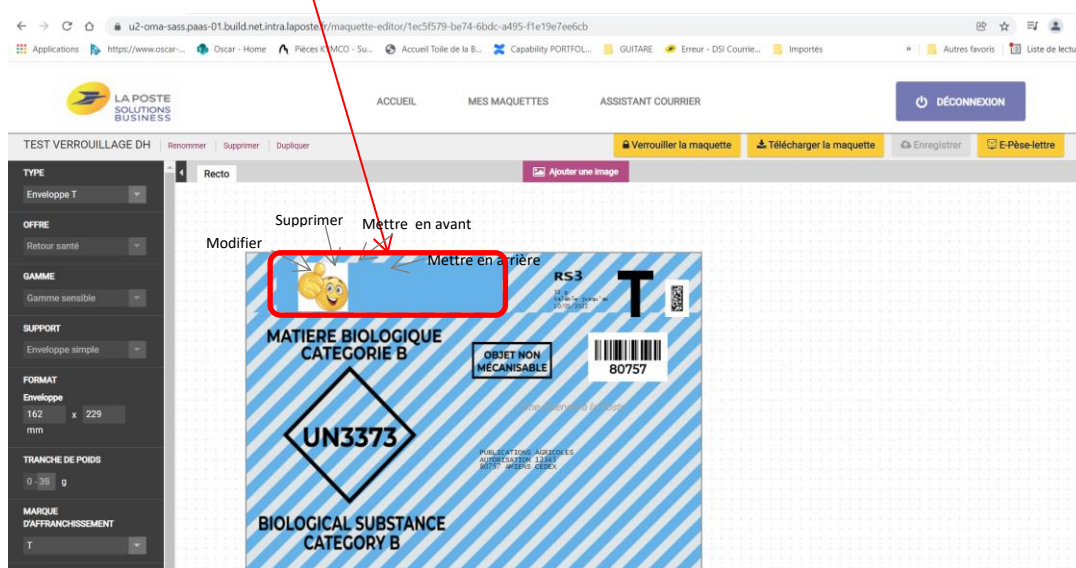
u2-oma-sass.paas-01.build.net.intra.laposte.fr/maquette-editor/1ec5f579-be74-6bdc-a495-f1e19e7ee6cb

Applications https://www.oscar-... Oscar - Home Pièces KIMCO - Su... Accueil Toile de la B... Capability PORTFOL... GUITARE Erreur - DSI Courrie... Importés » Autres favoris Liste de lectu

LA POSTE SOLUTIONS BUSINESS

ACCUEIL MES MAQUETTES ASSISTANT COURRIER

DÉCONNEXION

TEST VERROUILLAGE DH Renommer Supprimer Dupliquer

Verrouiller la maquette Télécharger la maquette Enregistrer E-Pèse-lettre

TYPE
Enveloppe T

OFFRE
Retour santé

GAMME
Gamme sensible

SUPPORT
Enveloppe simple

FORMAT
Enveloppe
162 x 229
mm

TRANCHE DE POIDS
0 - 35 g

MARQUE D'AFFRANCHISSEMENT
T

Recto

Ajouter une image

Supprimer
Mettre en avant
Modifier
Mettre en arrière

RS3
35 g
Valable jusqu'au
31/06/2022

T

MATIERE BIOLOGIQUE CATEGORIE B

OBJET NON MÉCANISABLE

80757

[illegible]

UN3373

PUBLICATIONS AGRICOLES
AUTORISATION 12345
80757 AMIENS CEDEX

BIOLOGICAL SUBSTANCE CATEGORY B